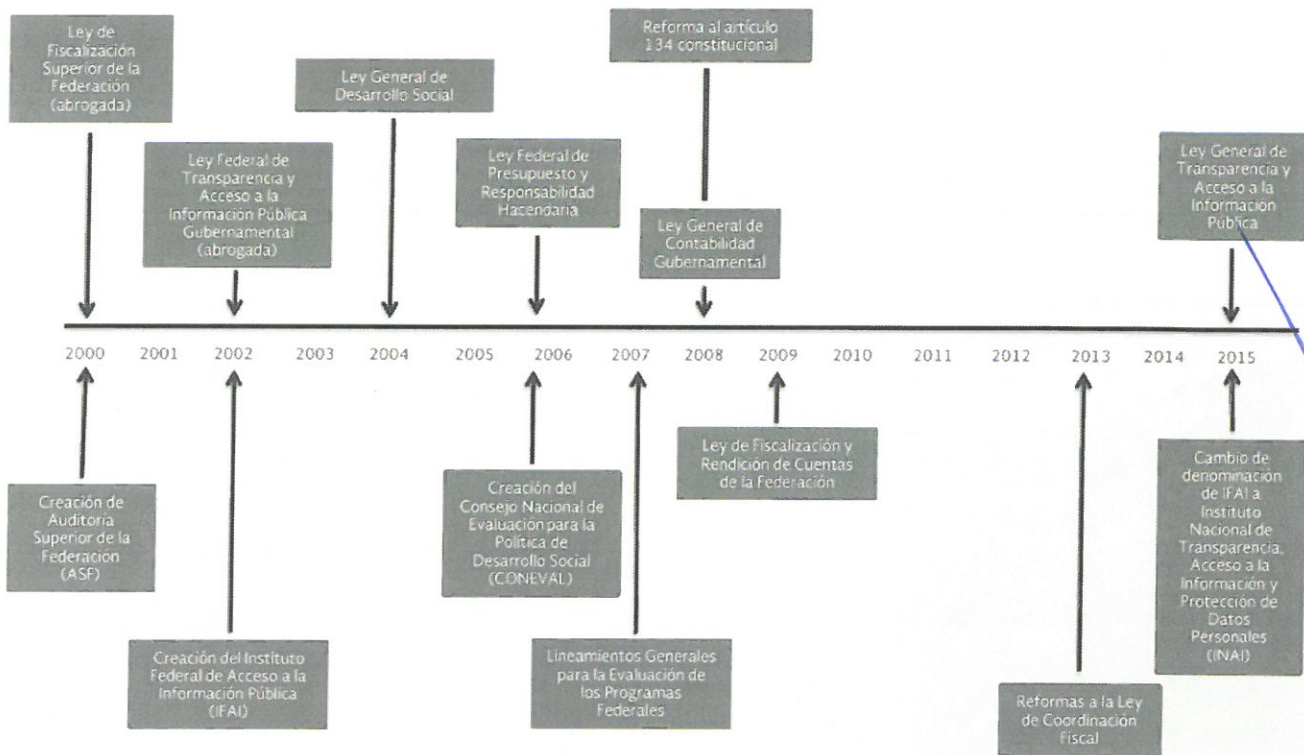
Ley de Fiscalización Superior de la Federación (abrogada)

Ley Federal de Transparencia y Acceso a la Información Pública Gubernamental (abrogada)

Ley General de Desarrollo Social

Ley Federal de Presupuesto y Responsabilidad Hacendaria

Reforma al artículo 134 constitucional

Ley General de Contabilidad Gubernamental

Ley General de Transparencia y Acceso a la Información Pública

2000 2001 2002 2003 2004 2005 2006 2007 2008 2009 2010 2011 2012 2013 2014 2015

Creación de Auditoría Superior de la Federación (ASF)

Creación del Instituto Federal de Acceso a la Información Pública (IFAI)

Creación del Consejo Nacional de Evaluación para la Política de Desarrollo Social (CONEVAL)

Lineamientos Generales para la Evaluación de los Programas Federales

Ley de Fiscalización y Rendición de Cuentas de la Federación

Reformas a la Ley de Coordinación Fiscal

Cambio de denominación de IFAI a Instituto Nacional de Transparencia, Acceso a la Información y Protección de Datos Personales (INAI)